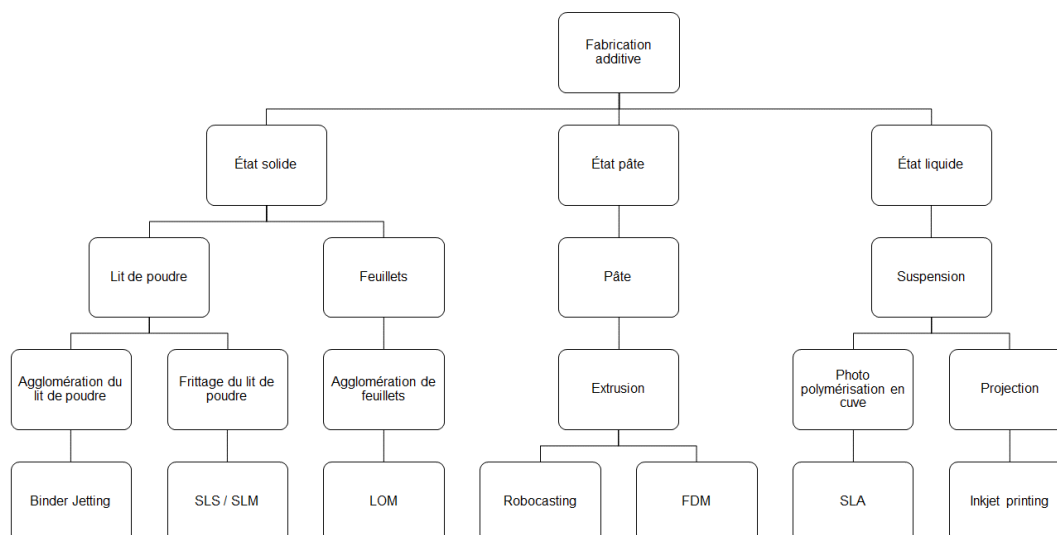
Fabrication additive

État solide

État pâte

État liquide

Lit de poudre

Feuillets

Pâte

Suspension

Agglomération du lit de poudre

Frittage du lit de poudre

Agglomération de feuillets

Extrusion

Photo polymérisation en cuve

Projection

Binder Jetting

SLS / SLM

LOM

Robocasting

FDM

SLA

Inkjet printing